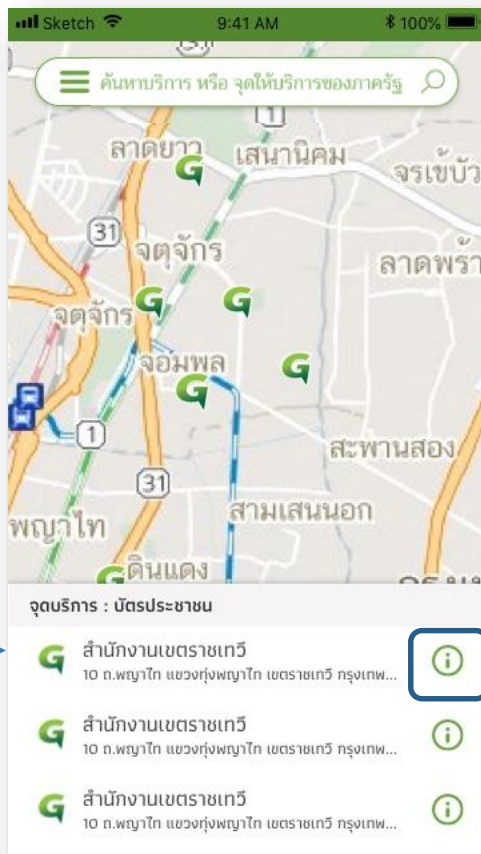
Sketch 9:41 AM 100%

ค้นหาบริการ หรือ จุดให้บริการของภาครัฐ

ลาดยาว
เสนานิคม
จรเข้บัว
31
จตุจักร
ลาดพร้า
จตุจักร
จอมพล
1
สะพานสอง
31
สามเสนนอก
พญาไท
ดินแดง

จุดบริการ : บัตรประชาชน

สำนักงานเขตราชเทวี
10 ถ.พญาไท แขวงทุ่งพญาไท เขตราชเทวี กรุงเทพ...

สำนักงานเขตราชเทวี
10 ถ.พญาไท แขวงทุ่งพญาไท เขตราชเทวี กรุงเทพ...

สำนักงานเขตราชเทวี
10 ถ.พญาไท แขวงทุ่งพญาไท เขตราชเทวี กรุงเทพ...